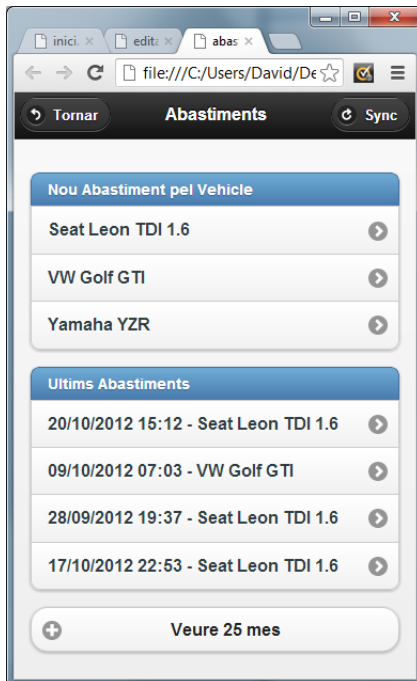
inici ×
edita ×
abas ×
file:///C:/Users/David/De

Tornar
Abastiments
Sync

Nou Abastiment pel Vehicle
Seat Leon TDI 1.6
VW Golf GTI
Yamaha YZR

Ultims Abastiments
20/10/2012 15:12 - Seat Leon TDI 1.6
09/10/2012 07:03 - VW Golf GTI
28/09/2012 19:37 - Seat Leon TDI 1.6
17/10/2012 22:53 - Seat Leon TDI 1.6

Veure 25 mes